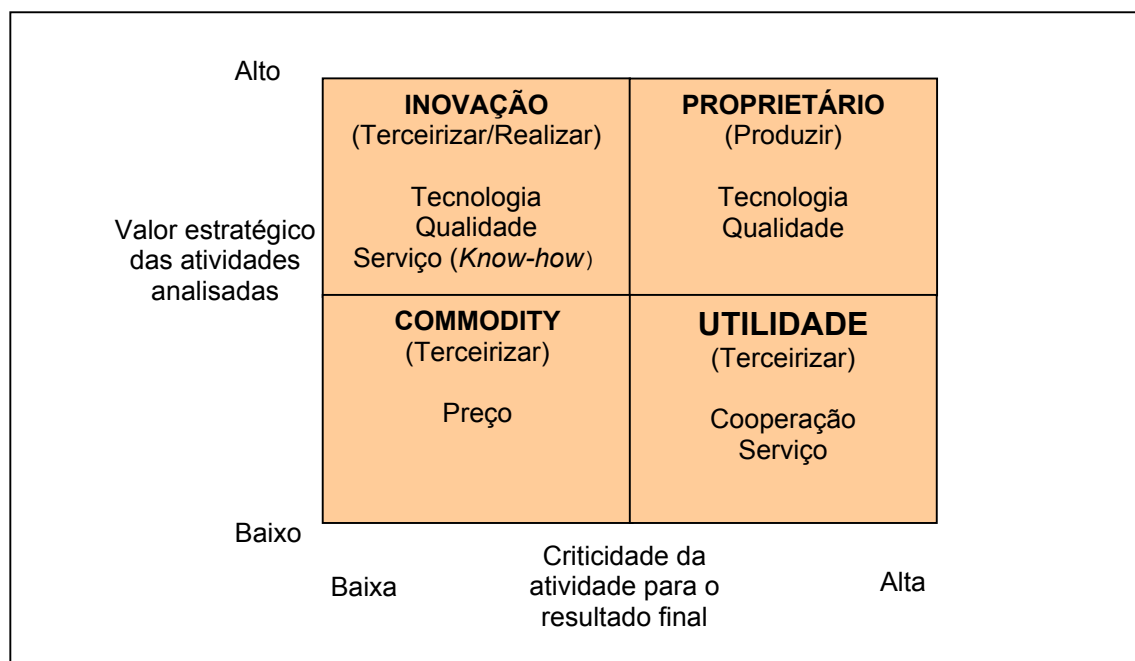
Alto

Valor estratégico das atividades analisadas

Baixo

INOVAÇÃO
(Terceirizar/Realizar)

Tecnologia
Qualidade
Serviço (Know-how)

PROPRIETÁRIO
(Produzir)

Tecnologia
Qualidade

COMMODITY
(Terceirizar)

Preço

UTILIDADE
(Terceirizar)

Cooperação
Serviço

Baixa

Criticidade da atividade para o resultado final

Alta